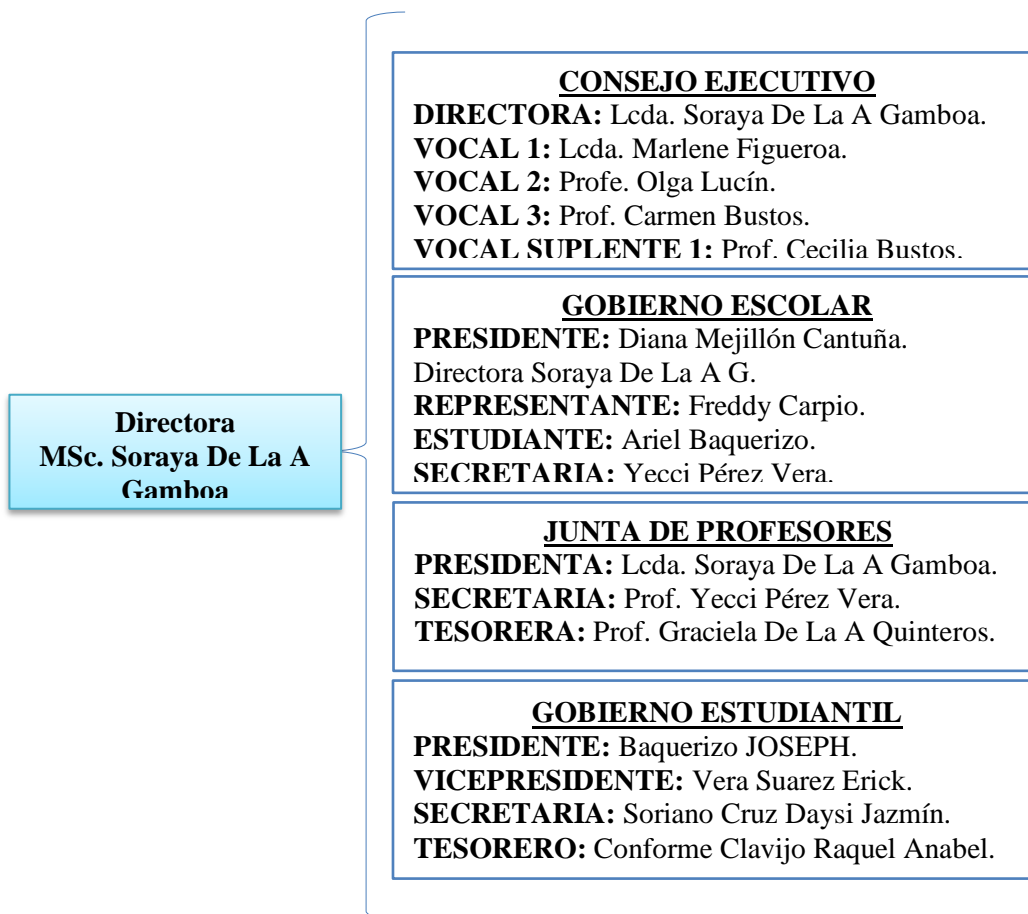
Directora
MSc. Soraya De La A Gamboa

CONSEJO EJECUTIVO
DIRECTORA: Lcda. Soraya De La A Gamboa.
VOCAL 1: Lcda. Marlene Figueroa.
VOCAL 2: Profe. Olga Lucín.
VOCAL 3: Prof. Carmen Bustos.
VOCAL SUPLENTE 1: Prof. Cecilia Bustos.

GOBIERNO ESCOLAR
PRESIDENTE: Diana Mejillón Cantuña.
Directora Soraya De La A G.
REPRESENTANTE: Freddy Carpio.
ESTUDIANTE: Ariel Baquerizo.
SECRETARIA: Yecci Pérez Vera.

JUNTA DE PROFESORES
PRESIDENTA: Lcda. Soraya De La A Gamboa.
SECRETARIA: Prof. Yecci Pérez Vera.
TESORERA: Prof. Graciela De La A Quinteros.

GOBIERNO ESTUDIANTIL
PRESIDENTE: Baquerizo JOSEPH.
VICEPRESIDENTE: Vera Suarez Erick.
SECRETARIA: Soriano Cruz Daysi Jazmín.
TESORERO: Conforme Clavijo Raquel Anabel.